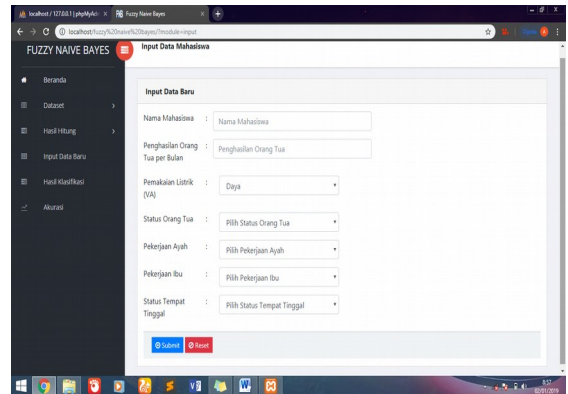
localhost / 127.0.0.1 | phpMyAdm ×   Fuzzy Naive Bayes ×

localhost/fuzzy%20naive%20bayes/?module=input

FUZZY NAIVE BAYES

Input Data Mahasiswa

Beranda

Dataset

Hasil Hitung

Input Data Baru

Hasil Klasifikasi

Akurasi

Input Data Baru

Nama Mahasiswa : Nama Mahasiswa

Penghasilan Orang Tua per Bulan : Penghasilan Orang Tua

Pemakaian Listrik (VA) : Daya

Status Orang Tua : Pilih Status Orang Tua

Pekerjaan Ayah : Pilih Pekerjaan Ayah

Pekerjaan Ibu : Pilih Pekerjaan Ibu

Status Tempat Tinggal : Pilih Status Tempat Tinggal

Submit Reset

8:57
02/01/2019